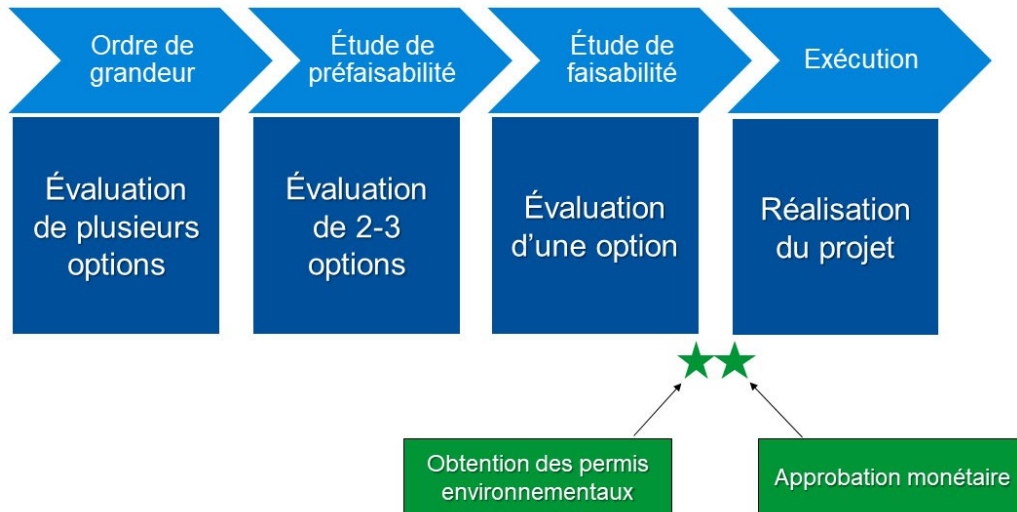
Ordre de grandeur

Évaluation de plusieurs options

Étude de préfaisabilité

Évaluation de 2-3 options

Étude de faisabilité

Évaluation d'une option

Exécution

Réalisation du projet

Obtention des permis environnementaux

Approbation monétaire